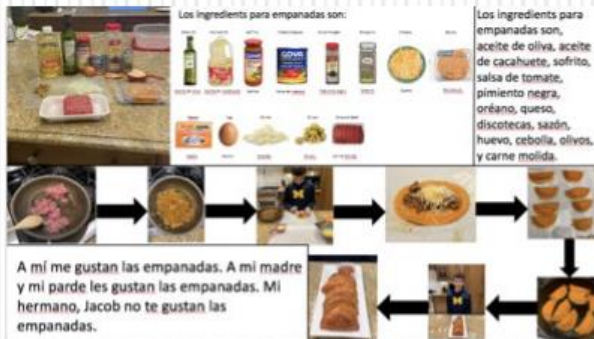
Los ingredients para empanadas son:

GOYA

Los ingredients para empanadas son, aceite de oliva, aceite de cacahuete, sofrito, salsa de tomate, pimiento negra, oréano, queso, discotecas, sazón, huevo, cebolla, olivos, y carne molida.

A mí me gustan las empanadas. A mi madre y mi parde les gustan las empanadas. Mi hermano, Jacob no te gustan las empanadas.